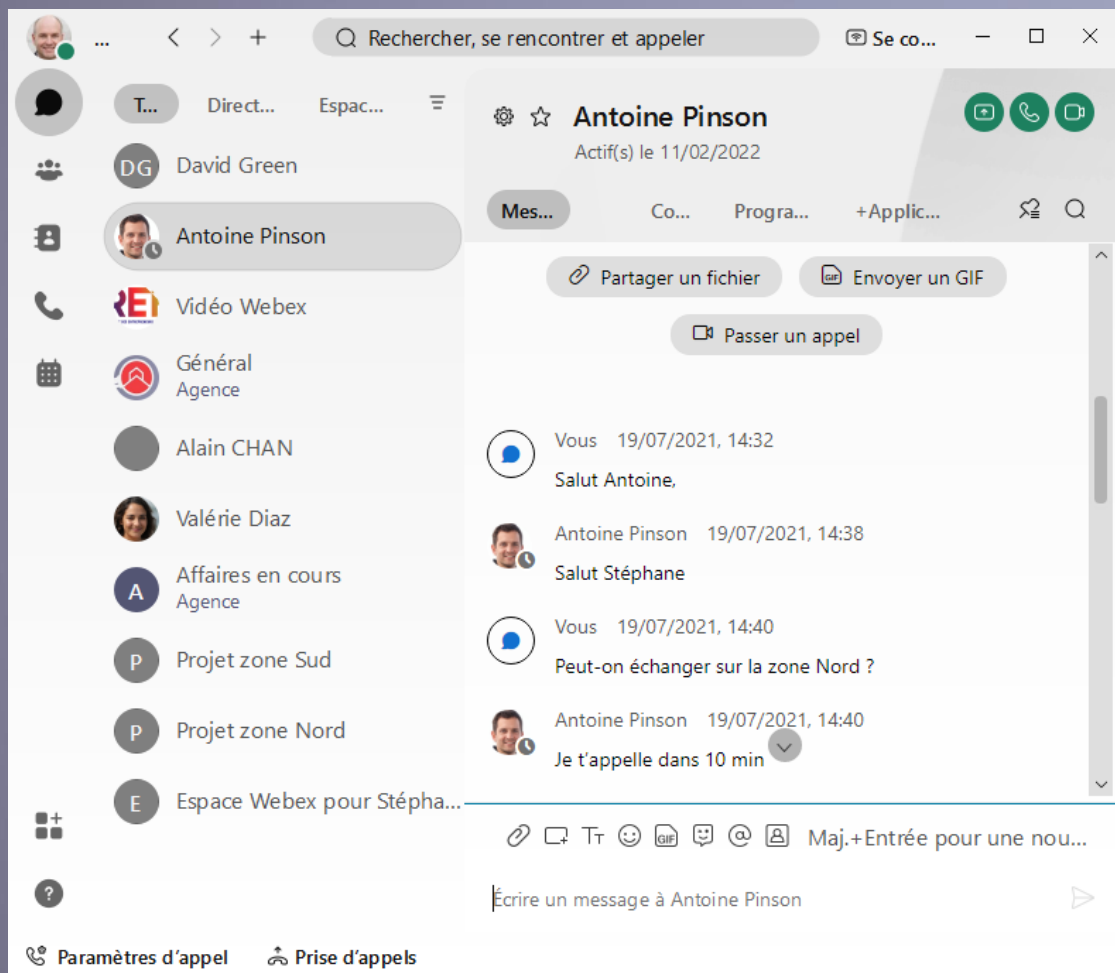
...

Rechercher, se rencontrer et appeler

Se co...

T...
Direct...
Espac...

DG
David Green
Antoine Pinson
Vidéo Webex
Général
Agence
Alain CHAN
Valérie Diaz
A
Affaires en cours
Agence
P
Projet zone Sud
P
Projet zone Nord
E
Espace Webex pour Stépha...

Antoine Pinson
Actif(s) le 11/02/2022

Mes...
Co...
Progra...
+Applic...

Partager un fichier
Envoyer un GIF
Passer un appel

Vous 19/07/2021, 14:32
Salut Antoine,

Antoine Pinson 19/07/2021, 14:38
Salut Stéphane

Vous 19/07/2021, 14:40
Peut-on échanger sur la zone Nord ?

Antoine Pinson 19/07/2021, 14:40
Je t'appelle dans 10 min

Maj.+Entrée pour une nou...

Écrire un message à Antoine Pinson

Paramètres d'appel
Prise d'appels